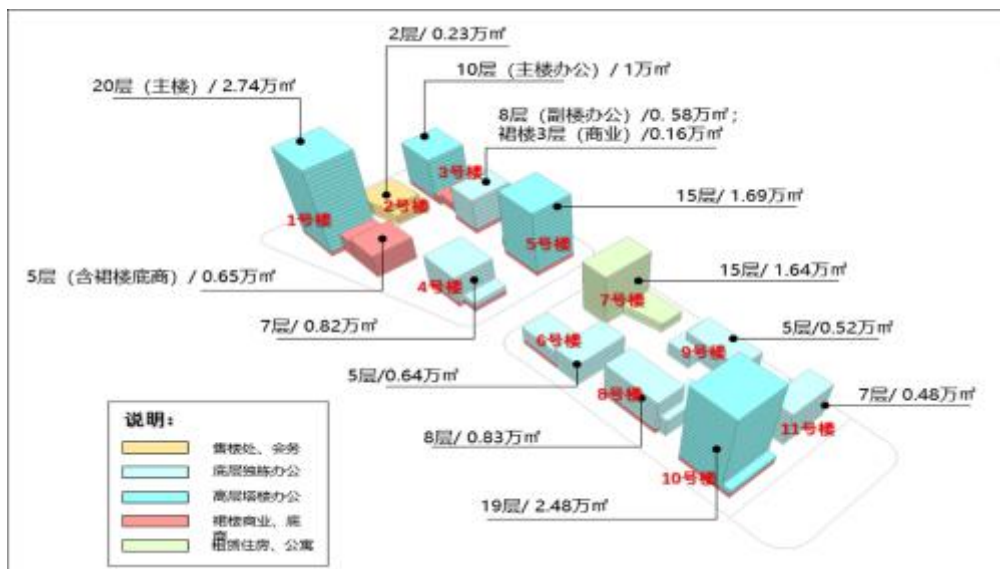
2层/ 0.23万㎡

20层（主楼）/ 2.74万㎡

10层（主楼办公）/ 1万㎡

8层（副楼办公）/0. 58万㎡；
裙楼3层（商业）/0.16万㎡

3号楼

2号楼

1号楼

15层/ 1.69万㎡

5号楼

15层/ 1.64万㎡

5层（含裙楼底商）/ 0.65万㎡

4号楼

7号楼

7层/ 0.82万㎡

5层/0.52万㎡

6号楼

9号楼

5层/0.64万㎡

7层/ 0.48万㎡

8号楼

11号楼

说明：

售楼处、会务

底层独栋办公

高层塔楼办公

裙楼商业、底商

租赁住房、公寓

8层/ 0.83万㎡

10号楼

19层/ 2.48万㎡